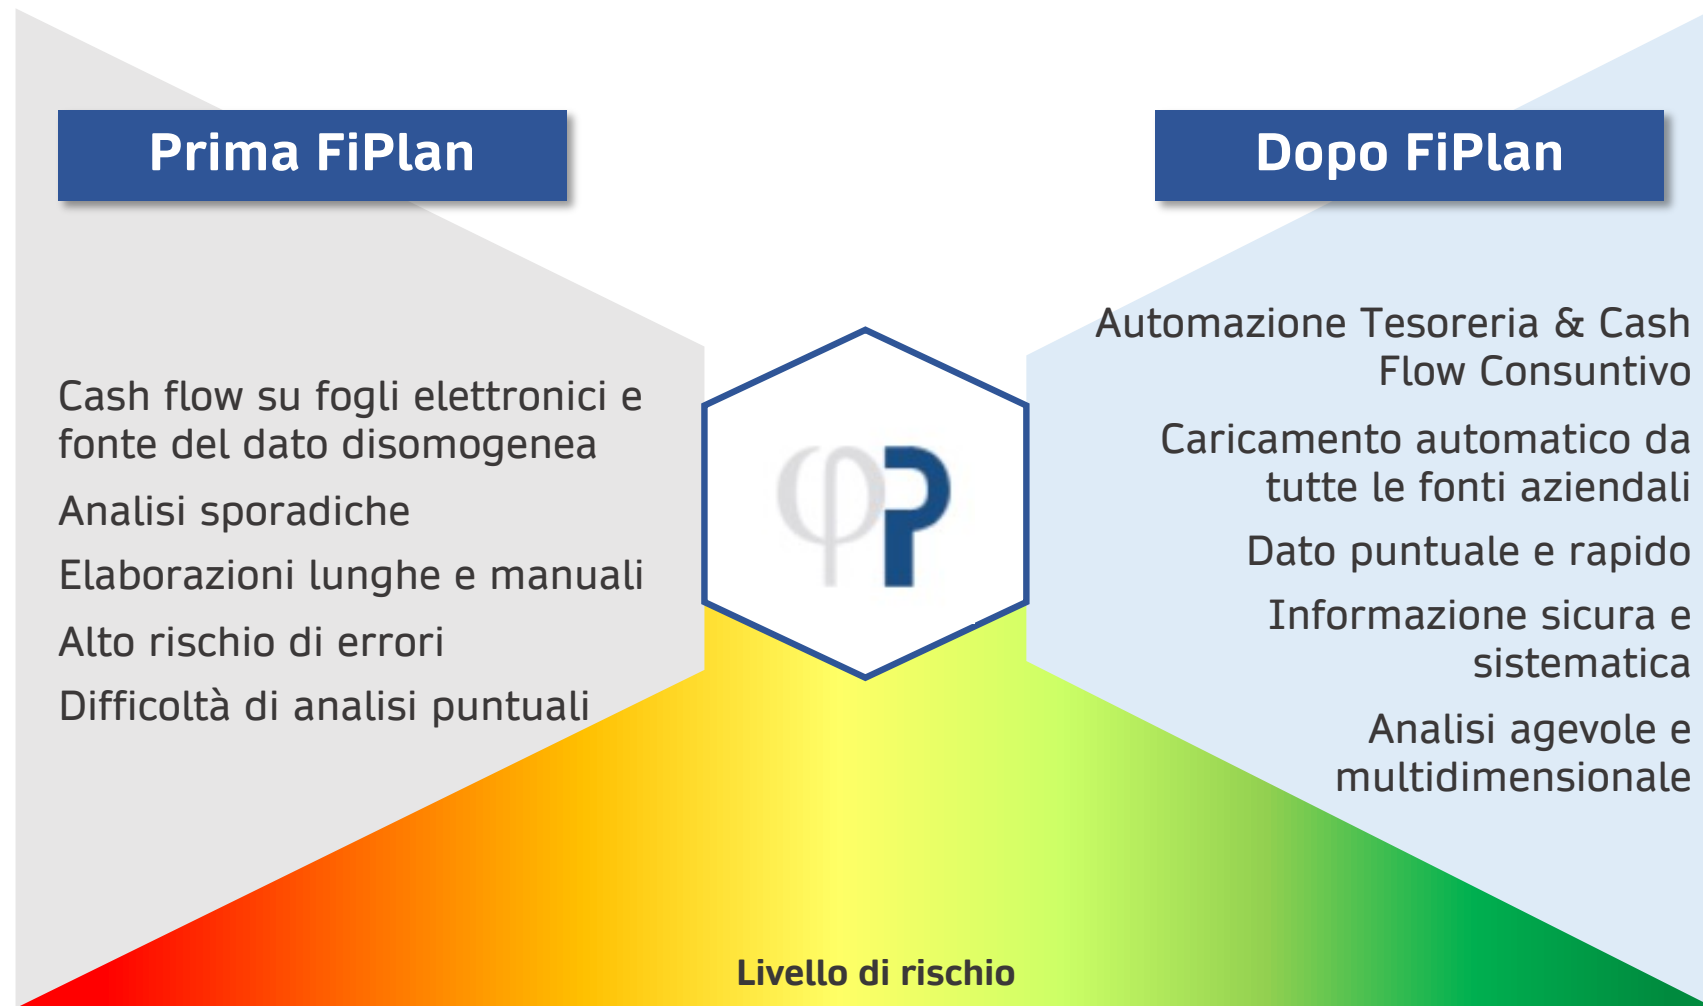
Prima FiPlan

Cash flow su fogli elettronici e fonte del dato disomogenea

Analisi sporadiche

Elaborazioni lunghe e manuali

Alto rischio di errori

Difficoltà di analisi puntuali

Dopo FiPlan

Automazione Tesoreria & Cash Flow Consuntivo

Caricamento automatico da tutte le fonti aziendali

Dato puntuale e rapido

Informazione sicura e sistematica

Analisi agevole e multidimensionale

φP

Livello di rischio